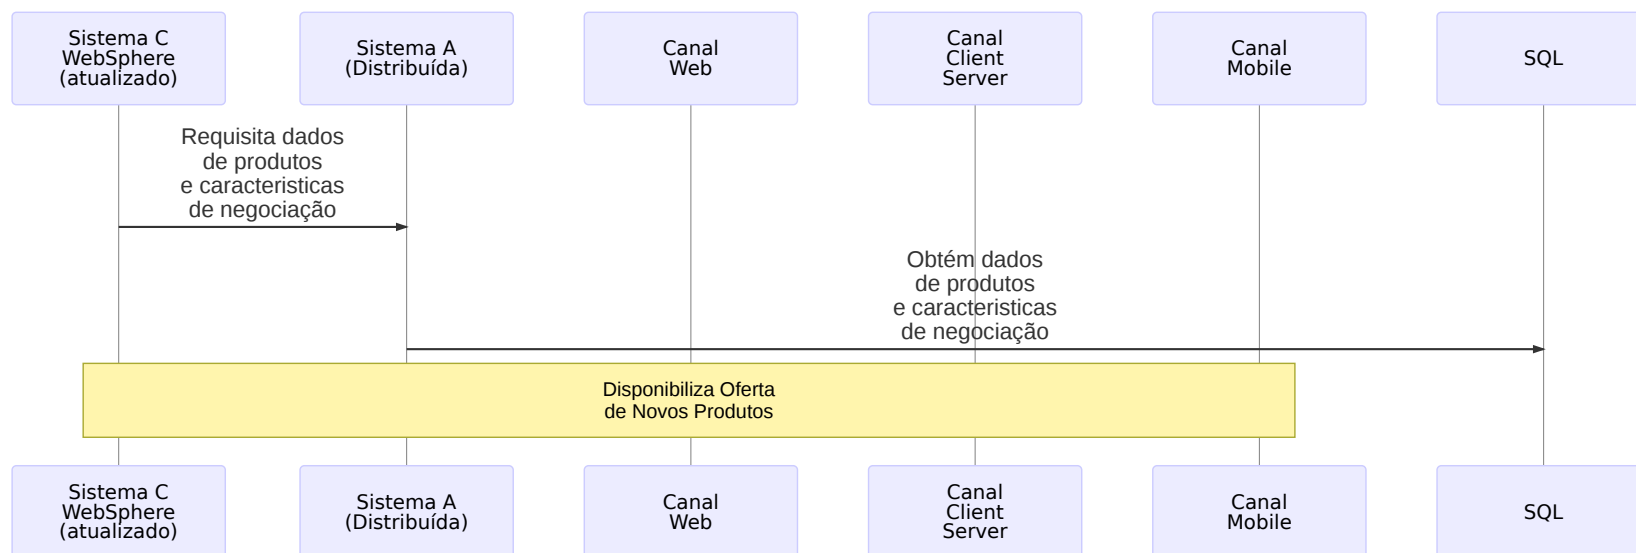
Sistema C
WebSphere
(atualizado)

Sistema A
(Distribuída)

Canal
Web

Canal
Client
Server

Canal
Mobile

SQL

Requisita dados
de produtos
e caracteristicas
de negociação

Obtém dados
de produtos
e caracteristicas
de negociação

Disponibiliza Oferta
de Novos Produtos

Sistema C
WebSphere
(atualizado)

Sistema A
(Distribuída)

Canal
Web

Canal
Client
Server

Canal
Mobile

SQL